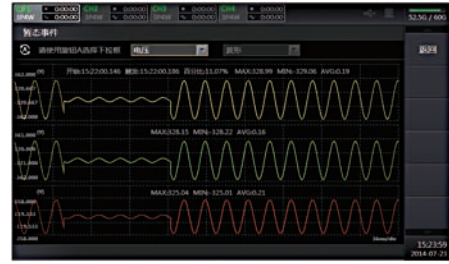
CH1 0:00:00 CH2 0:00:00 CH3 0:00:00 CH4 0:00:00
SPAN SPAN SPAN SPAN
52.5G / 60G

暂态事件

请使用旋钮从选择下拉框 电压 波形

返回

开始:15:22:00.146 结束:15:22:00.186 百分比:13.07% MAX:328.99 MIN:-329.06 AVG:0.19

MAX:328.15 MIN:-328.22 AVG:0.16

MAX:325.04 MIN:-325.01 AVG:0.21

15:23:59
2014-07-21